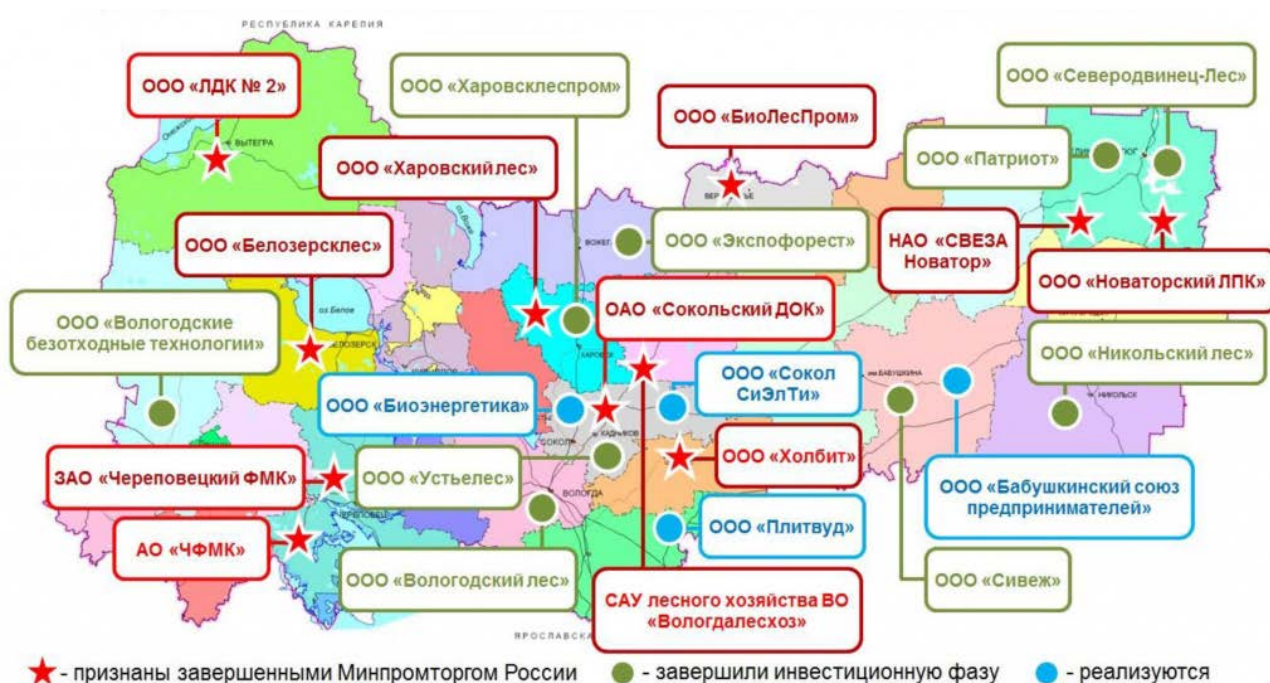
РЕСПУБЛИКА КАРЕЛИЯ

ООО «ЛДК № 2»

ООО «Харовсклеспром»

ООО «БиоЛесПром»

ООО «Северодвинец-Лес»

ВЫТЕГРА

ООО «Харовский лес»

ООО «Патриот»

ООО «Белозерсклес»

ВОЖЕГА

ООО «Экспофорест»

НАО «СВЕЗА Новатор»

ООО «Новаторский ЛПК»

ООО «Вологодские безотходные технологии»

оз.Белое

ОАО «Сокольский ДОК»

ХАРОВСК

БЕЛОЗЕРСК

ООО «Никольский лес»

ООО «Сокол СиЭлТи»

БАБУШКИНА

ООО «Биоэнергетика»

НИКОЛЬСК

СОКОЛ

КАДНИКОВ

ЗАО «Череповецкий ФМК»

ООО «Устьелес»

ООО «Холбит»

ВОЛОГДА

ООО «Бабушкинский союз предпринимателей»

ЧЕРЕПОВЕЦ

ООО «Плитвуд»

АО «ЧФМК»

ООО «Вологодский лес»

ООО «Сивеж»

САУ лесного хозяйства ВО «Вологдалесхоз»

ЯРОСЛАВСКАЯ

- признаны завершенными Минпромторгом России
- завершили инвестиционную фазу
- реализуются